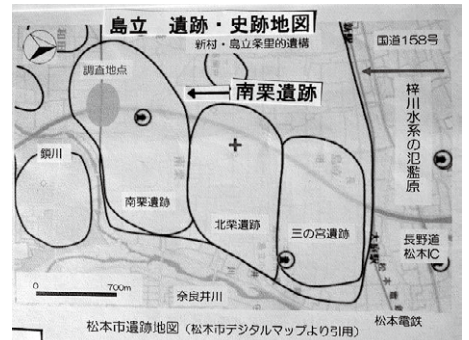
島立　遺跡・史跡地図

新村・島立条里的遺構

国道158号

調査地点

南栗遺跡

梓川水系の氾濫原

鎖川

南栗遺跡

北栗遺跡

三の宮遺跡

長野道
松本IC

0　700m

奈良井川

松本電鉄

松本市遺跡地図（松本市デジタルマップより引用）